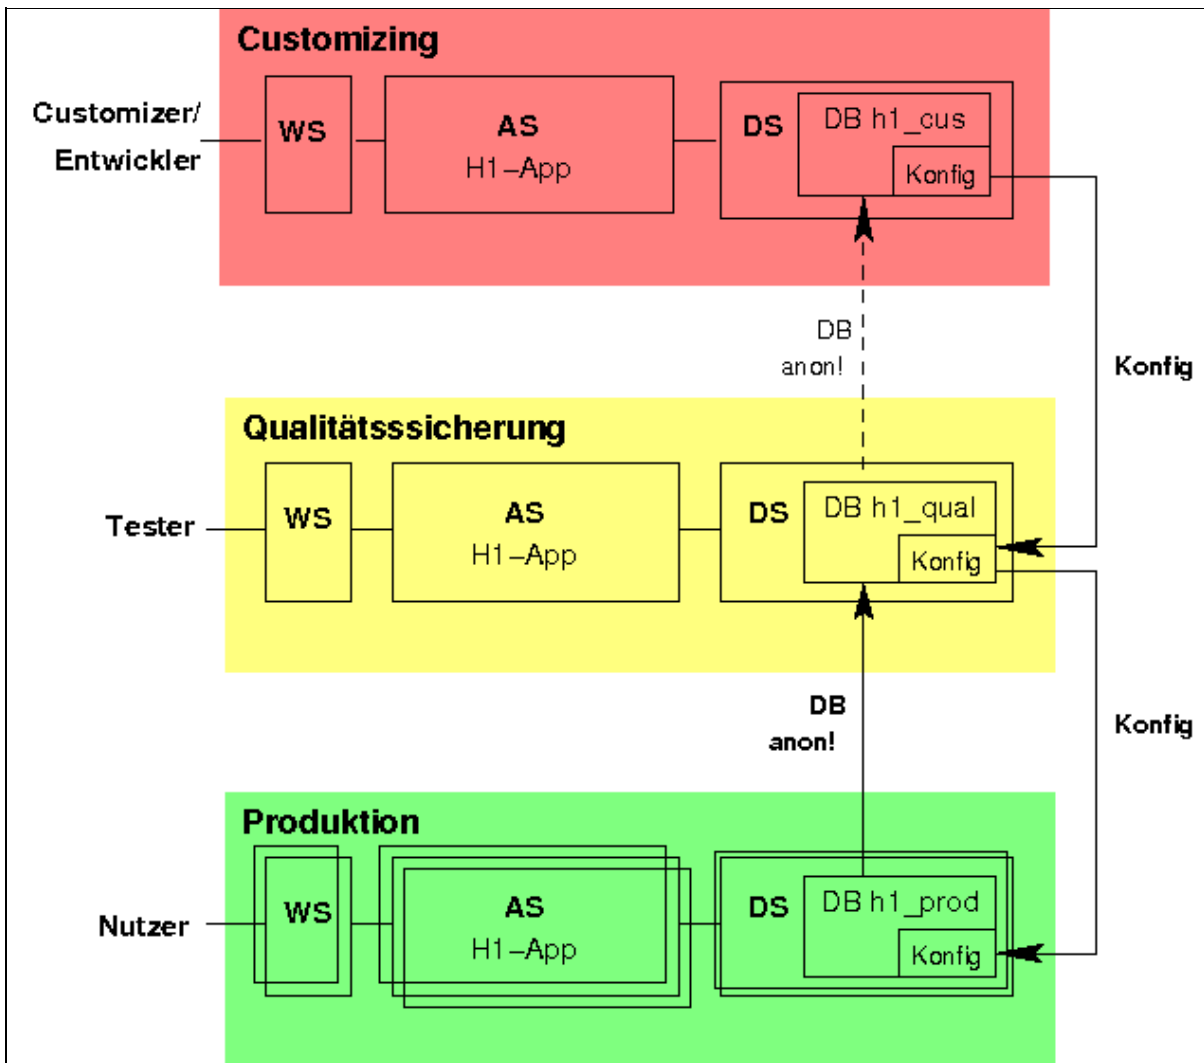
Customizing

Customizer/ Entwickler

WS

AS
H1–App

DS

DB h1_cus

Konfig

DB
anon!

Konfig

Qualitätsssicherung

Tester

WS

AS
H1–App

DS

DB h1_qual

Konfig

DB
anon!

Konfig

Produktion

Nutzer

WS

AS
H1–App

DS

DB h1_prod

Konfig